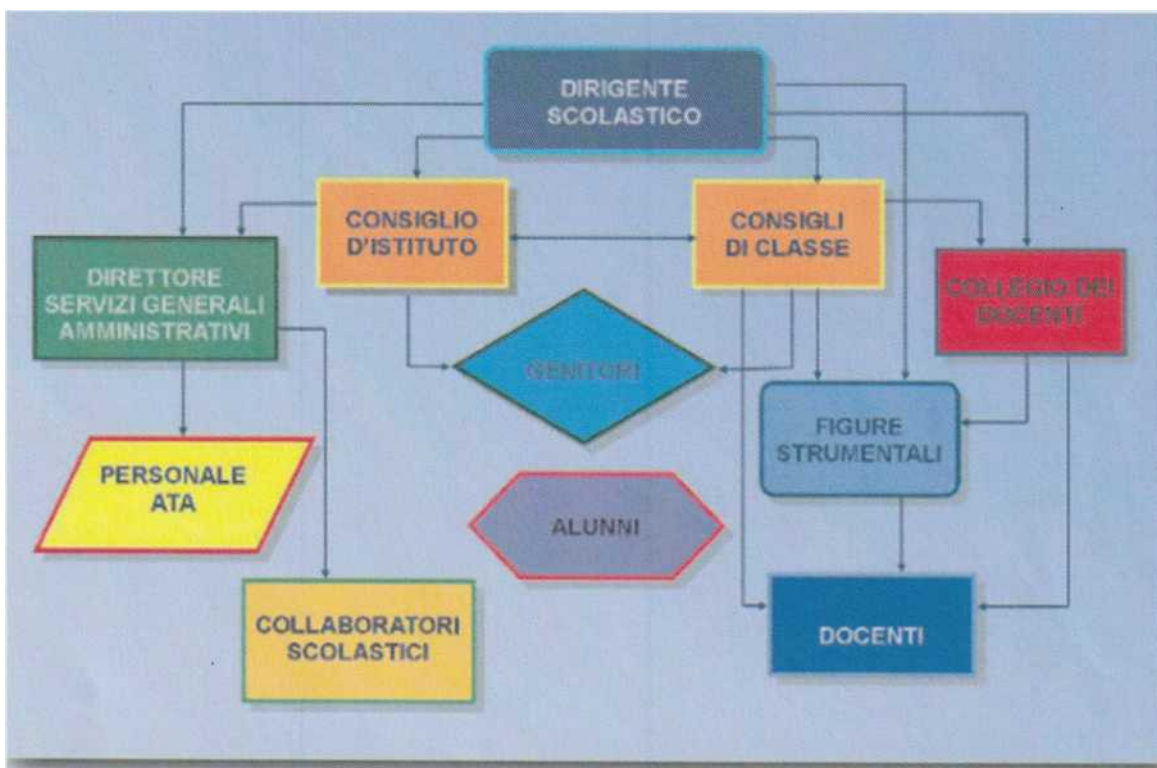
DIRIGENTE SCOLASTICO

CONSIGLIO D'ISTITUTO

CONSIGLI DI CLASSE

DIRETTORE SERVIZI GENERALI AMMINISTRATIVI

COLLEGIO DEI DOCENTI

GENITORI

FIGURE STRUMENTALI

PERSONALE ATA

ALUNNI

COLLABORATORI SCOLASTICI

DOCENTI